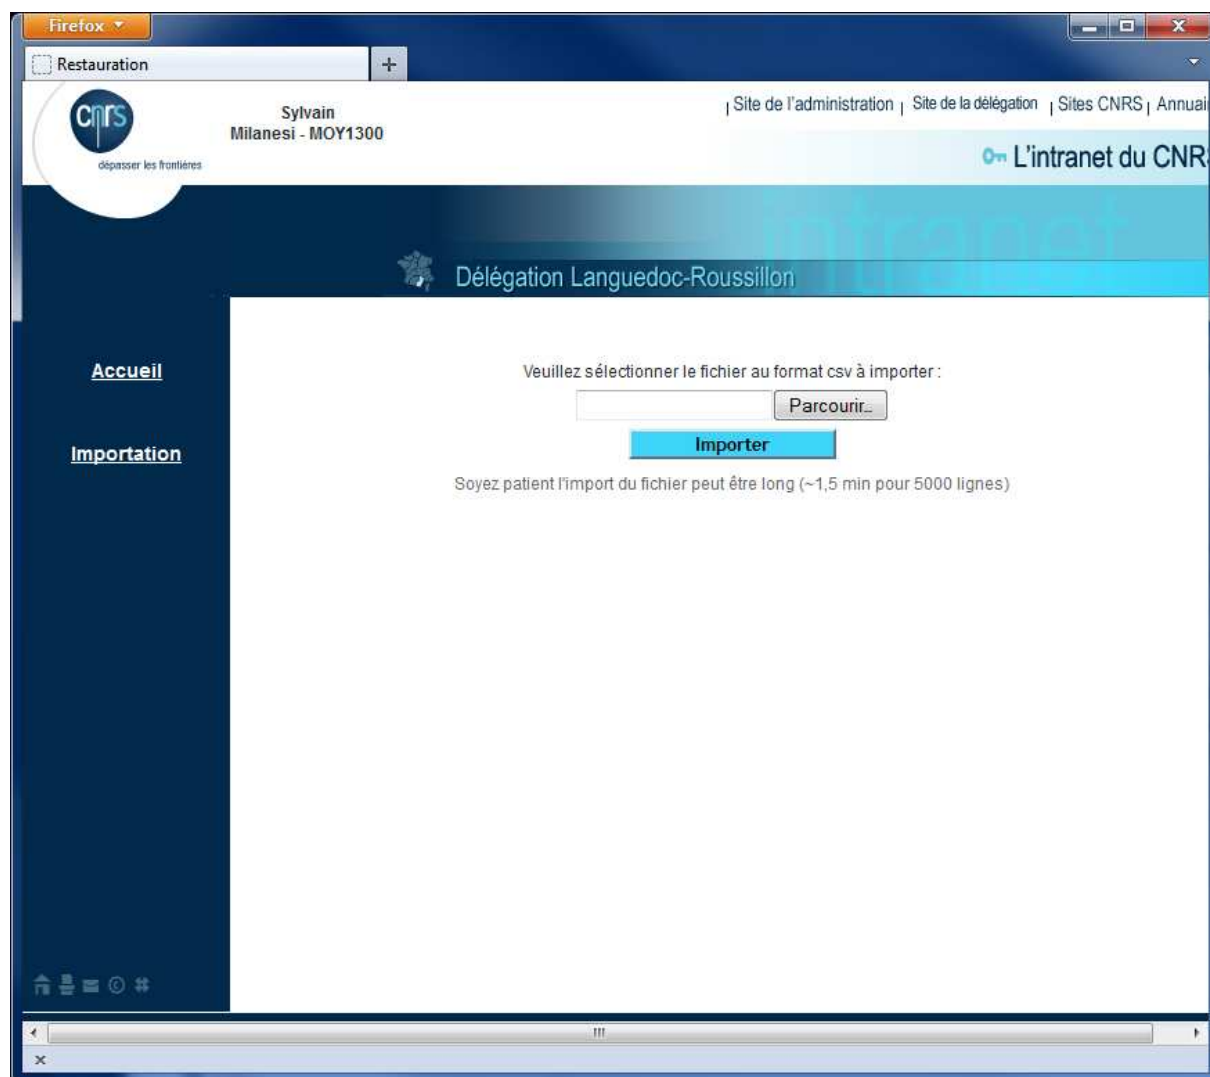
Firefox

Restauration

+

cnrs
dépasser les frontières

Sylvain
Milanesi - MOY1300

| Site de l'administration | Site de la délégation | Sites CNRS | Annuai

L'intranet du CNR

intranet

Délégation Languedoc-Roussillon

Accueil

Importation

Veuillez sélectionner le fichier au format csv à importer :

Parcourir...

Importer

Soyez patient l'import du fichier peut être long (~1,5 min pour 5000 lignes)

x